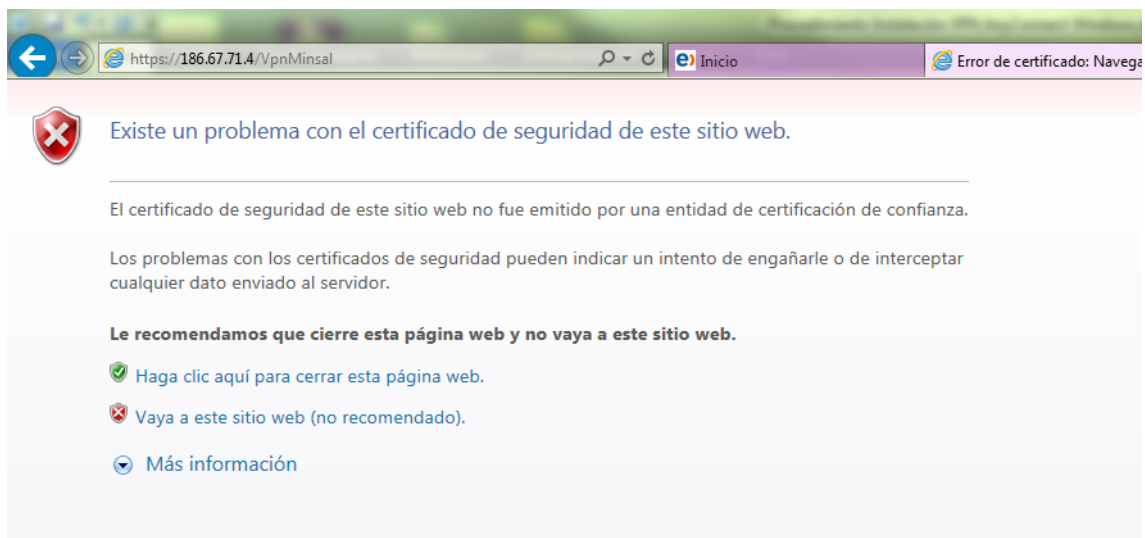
https://186.67.71.4/VpnMinsal

Inicio

Error de certificado: Navega

Existe un problema con el certificado de seguridad de este sitio web.

El certificado de seguridad de este sitio web no fue emitido por una entidad de certificación de confianza.

Los problemas con los certificados de seguridad pueden indicar un intento de engañarle o de interceptar cualquier dato enviado al servidor.

**Le recomendamos que cierre esta página web y no vaya a este sitio web.**

Haga clic aquí para cerrar esta página web.

Vaya a este sitio web (no recomendado).

Más información